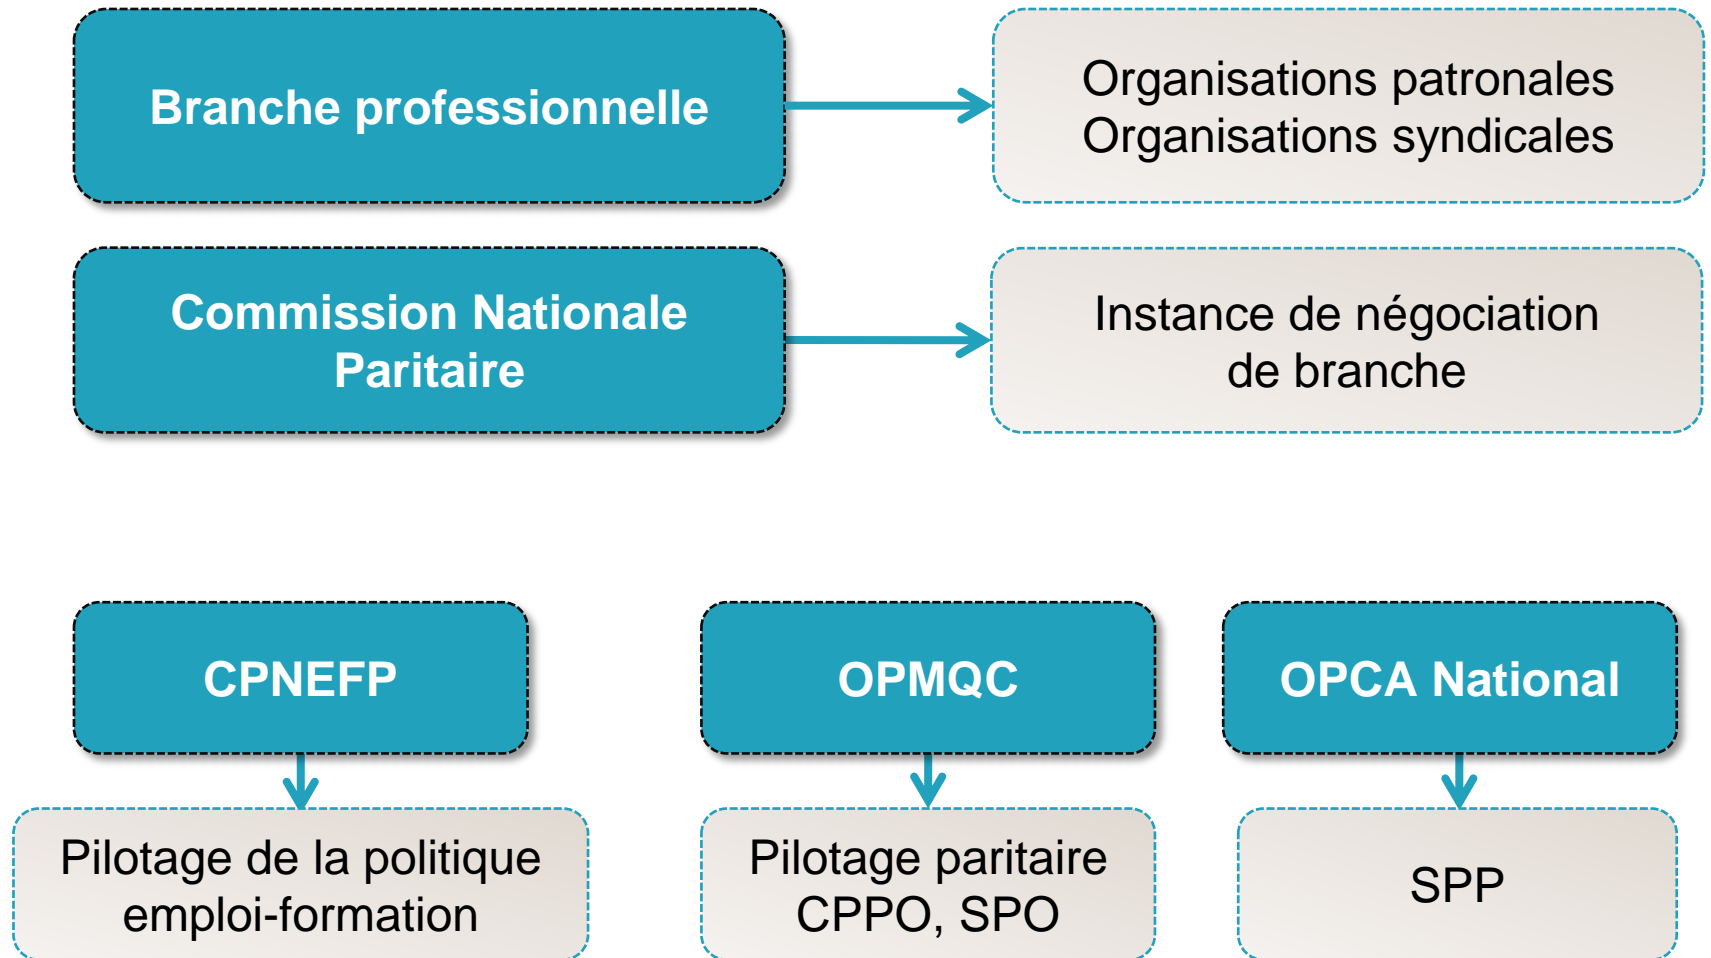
Branche professionnelle

Organisations patronales
Organisations syndicales

Commission Nationale Paritaire

Instance de négociation de branche

CPNEFP

Pilotage de la politique emploi-formation

OPMQC

Pilotage paritaire CPPO, SPO

OPCA National

SPP